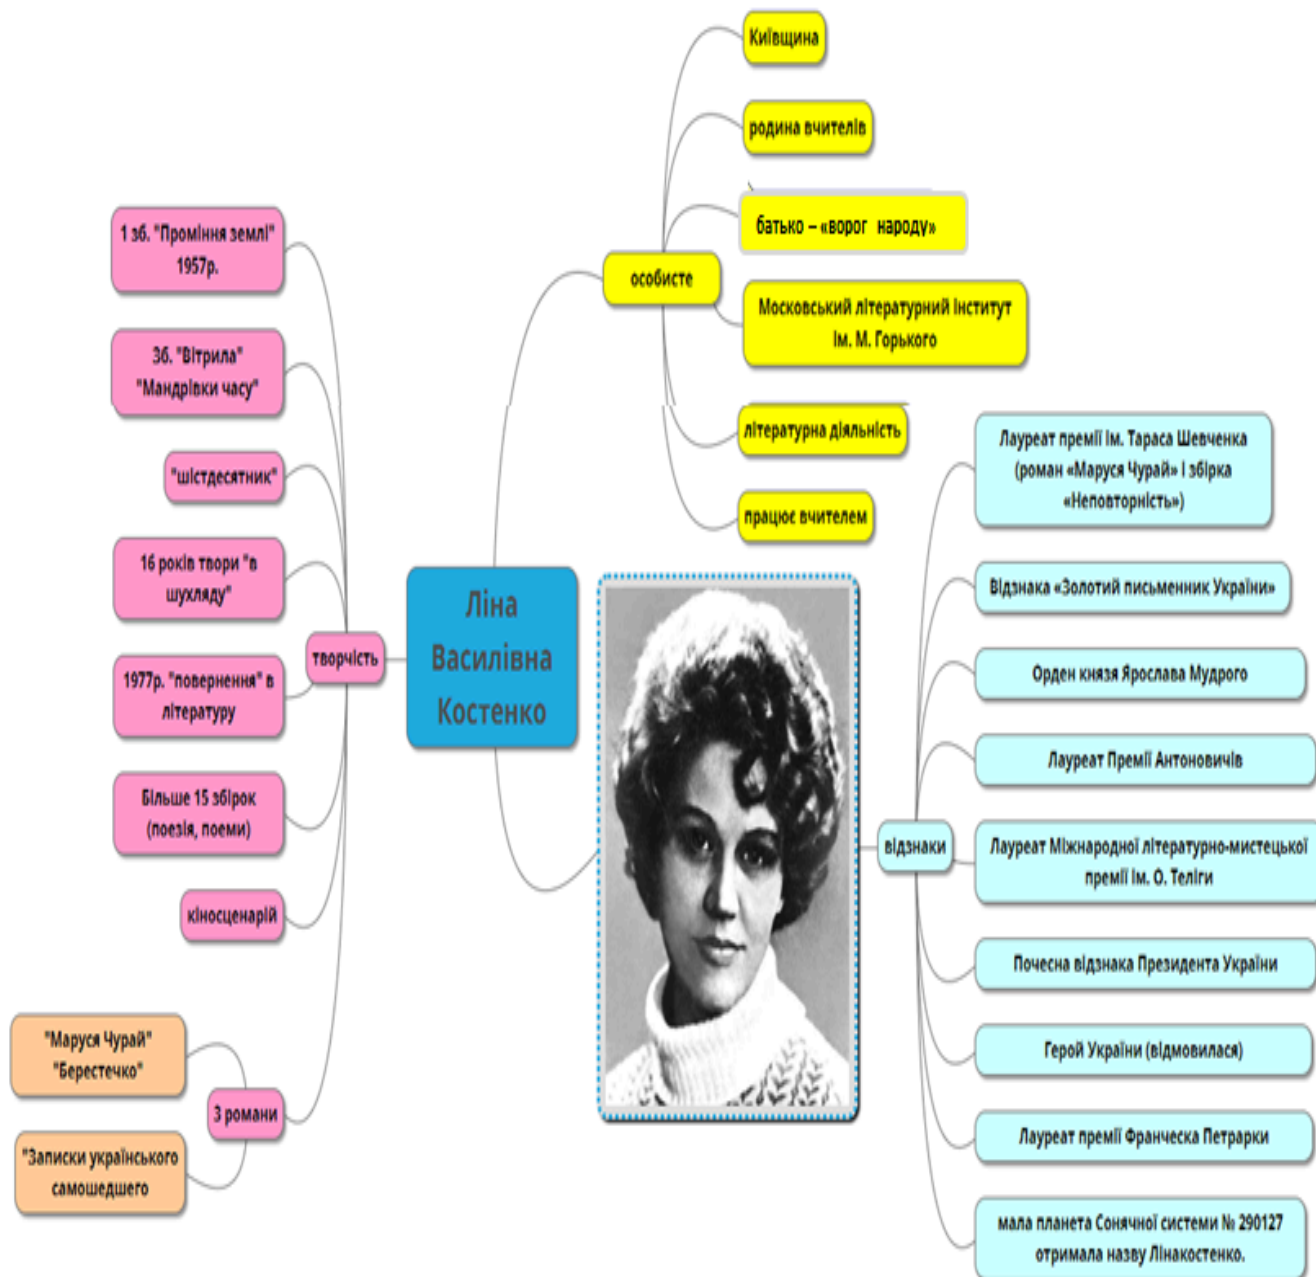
Ліна Василівна Костенко

особисте

Київщина

родина вчителів

батько – «ворог народу»

Московський літературний інститут ім. М. Горького

літературна діяльність

працює вчителем

творчість

1 зб. "Проміння землі" 1957р.

Зб. "Вітрила" "Мандрівки часу"

"шістдесятник"

16 років твори "в шухляду"

1977р. "повернення" в літературу

Більше 15 збірок (поезія, поеми)

кіносценарій

3 романи

"Маруся Чурай" "Берестечко"

"Записки українського самошедшего

відзнаки

Лауреат премії ім. Тараса Шевченка (роман «Маруся Чурай» і збірка «Неповторність»)

Відзнака «Золотий письменник України»

Орден князя Ярослава Мудрого

Лауреат Премії Антоновичів

Лауреат Міжнародної літературно-мистецької премії ім. О. Теліги

Почесна відзнака Президента України

Герой України (відмовилася)

Лауреат премії Франческа Петрарки

мала планета Сонячної системи № 290127 отримала назву Лінакостенко.